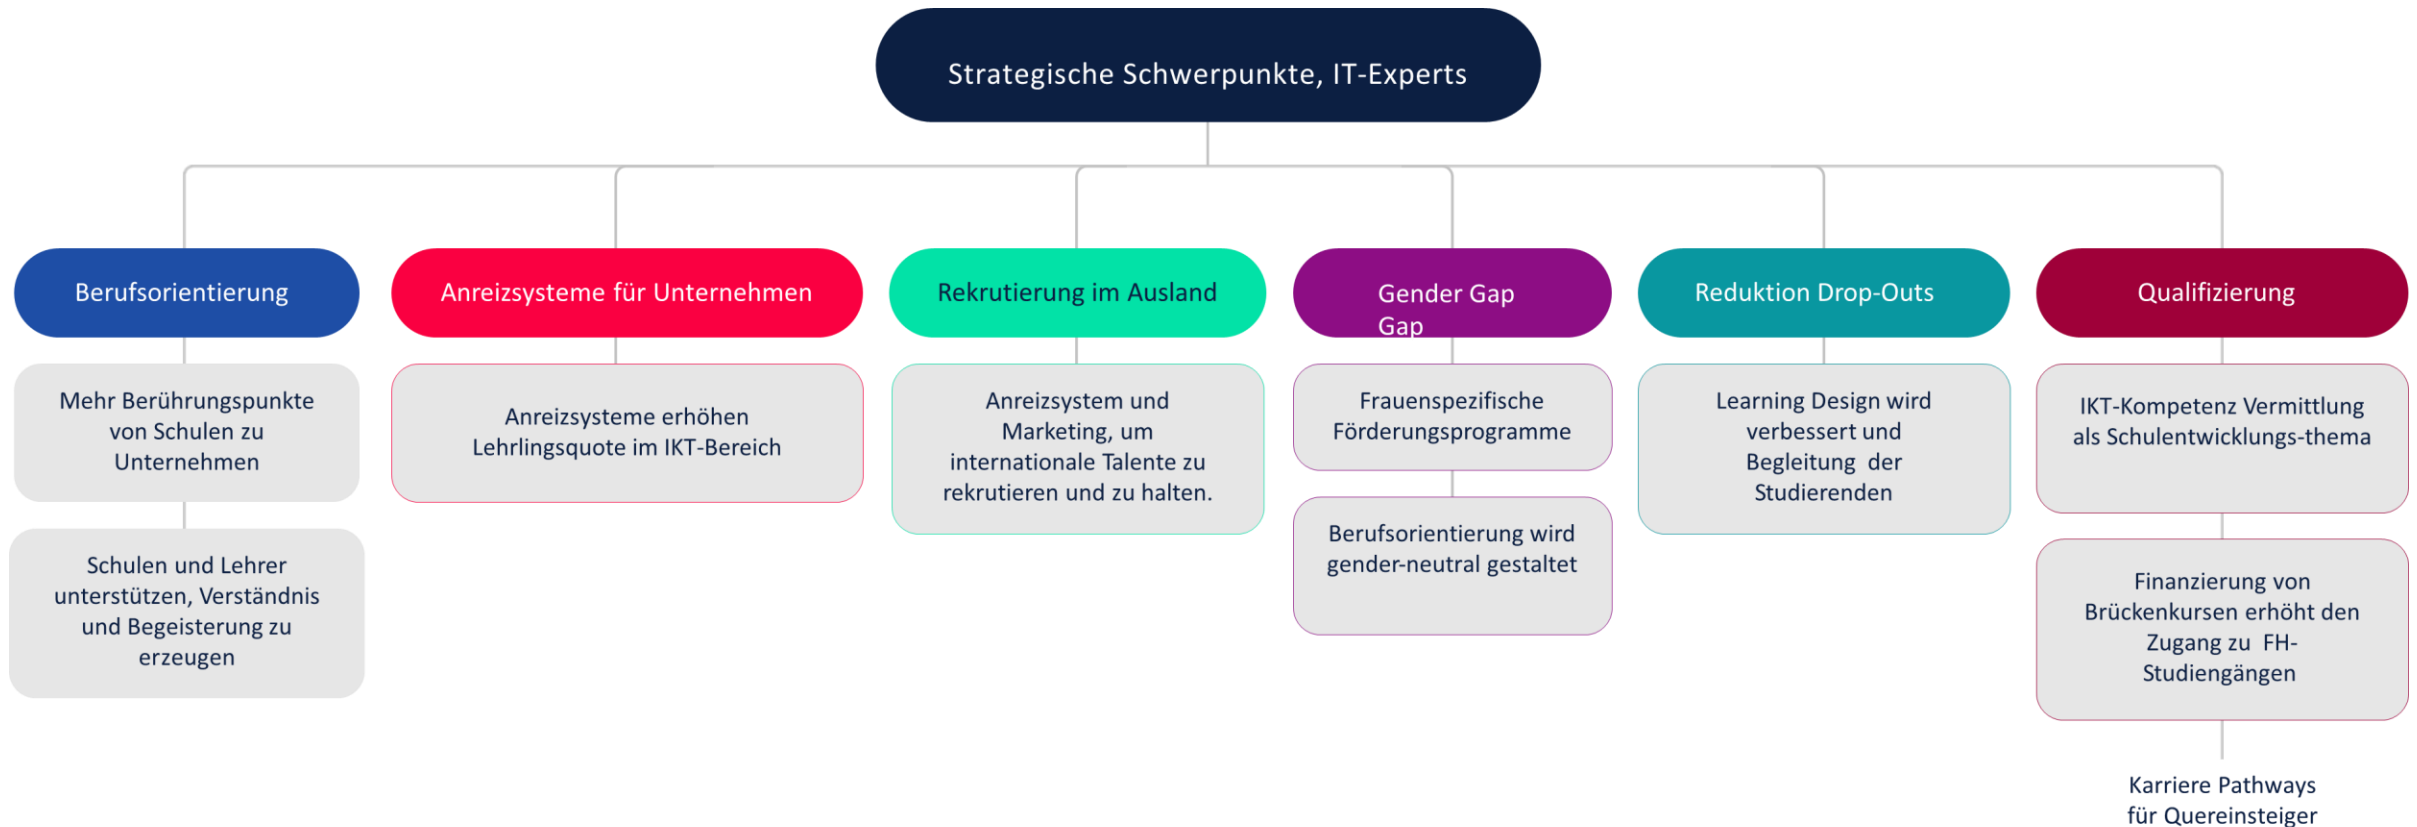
Strategische Schwerpunkte, IT-Experts

Berufsorientierung

Mehr Berührungspunkte von Schulen zu Unternehmen

Schulen und Lehrer unterstützen, Verständnis und Begeisterung zu erzeugen

Anreizsysteme für Unternehmen

Anreizsysteme erhöhen Lehrlingsquote im IKT-Bereich

Rekrutierung im Ausland

Anreizsystem und Marketing, um internationale Talente zu rekrutieren und zu halten.

Gender Gap
Gap

Frauenspezifische Förderungsprogramme

Berufsorientierung wird gender-neutral gestaltet

Reduktion Drop-Outs

Learning Design wird verbessert und Begleitung der Studierenden

Qualifizierung

IKT-Kompetenz Vermittlung als Schulentwicklungs-thema

Finanzierung von Brückenkursen erhöht den Zugang zu FH-Studiengängen

Karriere Pathways für Quereinsteiger